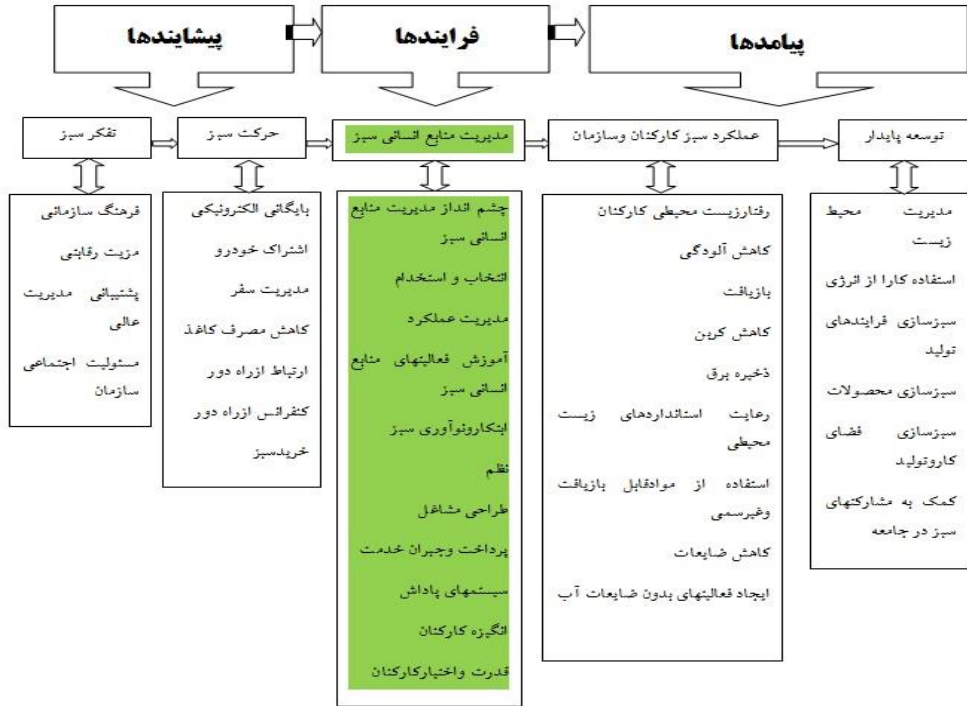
پیشایندها

فرایندها

پیامدها

تفکر سبز

حرکت سبز

مدیریت منابع انسانی سبز

عملکرد سبز کارکنان وسازمان

توسعه پایدار

فرهنگ سازمانی

مزیت رقابتی

پشتیبانی مدیریت عالی

مسئولیت اجتماعی سازمان

بایگانی الکترونیکی

اشتراک خودرو

مدیریت سفر

کاهش مصرف کاغذ

ارتباط ازراه دور

کنفرانس ازراه دور

خریدسبز

چشم انداز مدیریت منابع انسانی سبز

انتخاب و استخدام

مدیریت عملکرد

آموزش فعالیتهای منابع انسانی سبز

ابتکارونوآوری سبز

نظم

طراحی مشاغل

پرداخت وجبران خدمت

سیستمهای پاداش

انگیزه کارکنان

قدرت واختیارکارکنان

رفتارزیست محیطی کارکنان

کاهش آلودگی

بازیافت

کاهش کربن

ذخیره برق

رعایت استانداردهای زیست محیطی

استفاده از موادقابل بازیافت وغیرسمی

کاهش ضایعات

ایجاد فعالیتهای بدون ضایعات آب

مدیریت محیط زیست

استفاده کارا از انرژی

سبزسازی فرایندهای تولید

سبزسازی محصولات

سبزسازی فضای کاروتولید

کمک به مشارکتهای سبز در جامعه